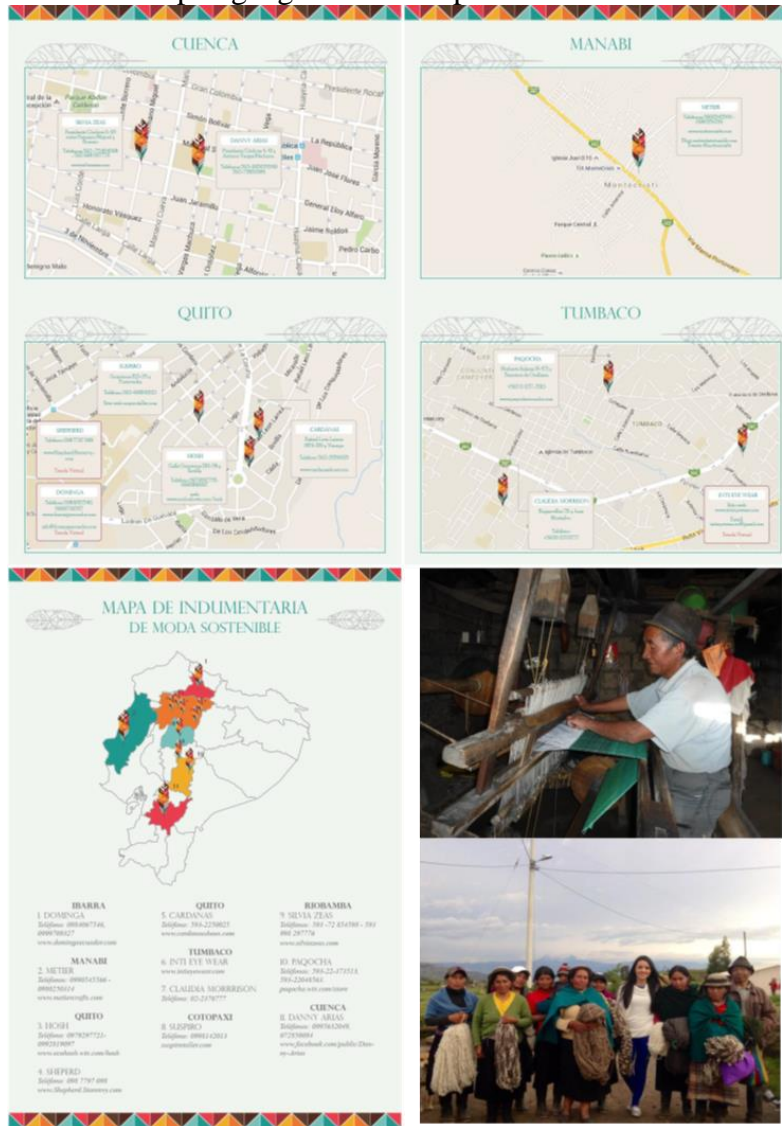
CUENCA

SILVIA ZEAS
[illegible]

DANNY ARIAS
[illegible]

Gran Colombia
Presidente Rocafuerte
Simón Bolívar
La República
Juan José Flores
Juan Jaramillo
Honorato Vásquez
General Eloy Alfaro
Jaime Roldós
Pedro Carbo

MANABI

METIER
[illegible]

Iglesia
Montecristi
Parque Central

QUITO

SUSPIRO
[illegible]

SHEPERD
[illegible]

HOSH
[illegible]

CARDANAS
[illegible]

DOMINGA
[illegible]

TUMBACO

PAQOCHA
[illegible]

CLAUDIA MORRISON
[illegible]

INTI EYE WEAR
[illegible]

TUMBACO

MAPA DE INDUMENTARIA
DE MODA SOSTENIBLE

IBARRA
1. DOMINGA
Teléfono: 099 4067346, 0999798327
www.domingaecuador.com

MANABI
2. METIER
Teléfonos: 099051536 - 0999276014
www.metiercrafts.com

QUITO
3. HOSH
Teléfono: 0979297723 - 0995319097
www.anahosh.wix.com/hosh

4. SHEPERD
Teléfono: 099 7797 095
www.Shepherd.Stamney.com

QUITO
5. CARDANAS
Teléfono: 593-2250825
www.cardanasshoes.com

TUMBACO
6. INTI EYE WEAR
www.intieyewear.com

7. CLAUDIA MORRISON
Teléfono: 02-2379777

COTOPAXI
8. SUSPIRO
Teléfono: 0998142013
suspirosolar.com

RIOBAMBA
9. SILVIA ZEAS
Teléfono: 593 -72 854580 - 593 991 287774
www.silviazeas.com

10. PAQOCHA
Teléfonos: 593-22-371515, 593-22668561
paqocha.wix.com/store

CUENCA
8. DANNY ARIAS
Teléfono: 0995632049, 072850084
www.facebook.com/public/Danny-Arias